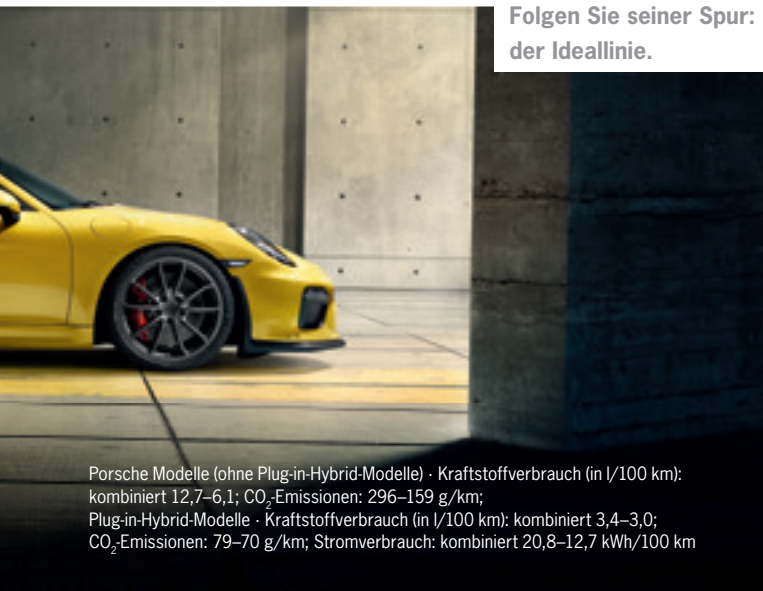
Folgen Sie seiner Spur: der Ideallinie.

Porsche Modelle (ohne Plug-in-Hybrid-Modelle) · Kraftstoffverbrauch (in l/100 km): kombiniert 12,7–6,1; $CO_2$-Emissionen: 296–159 g/km;
Plug-in-Hybrid-Modelle · Kraftstoffverbrauch (in l/100 km): kombiniert 3,4–3,0; $CO_2$-Emissionen: 79–70 g/km; Stromverbrauch: kombiniert 20,8–12,7 kWh/100 km